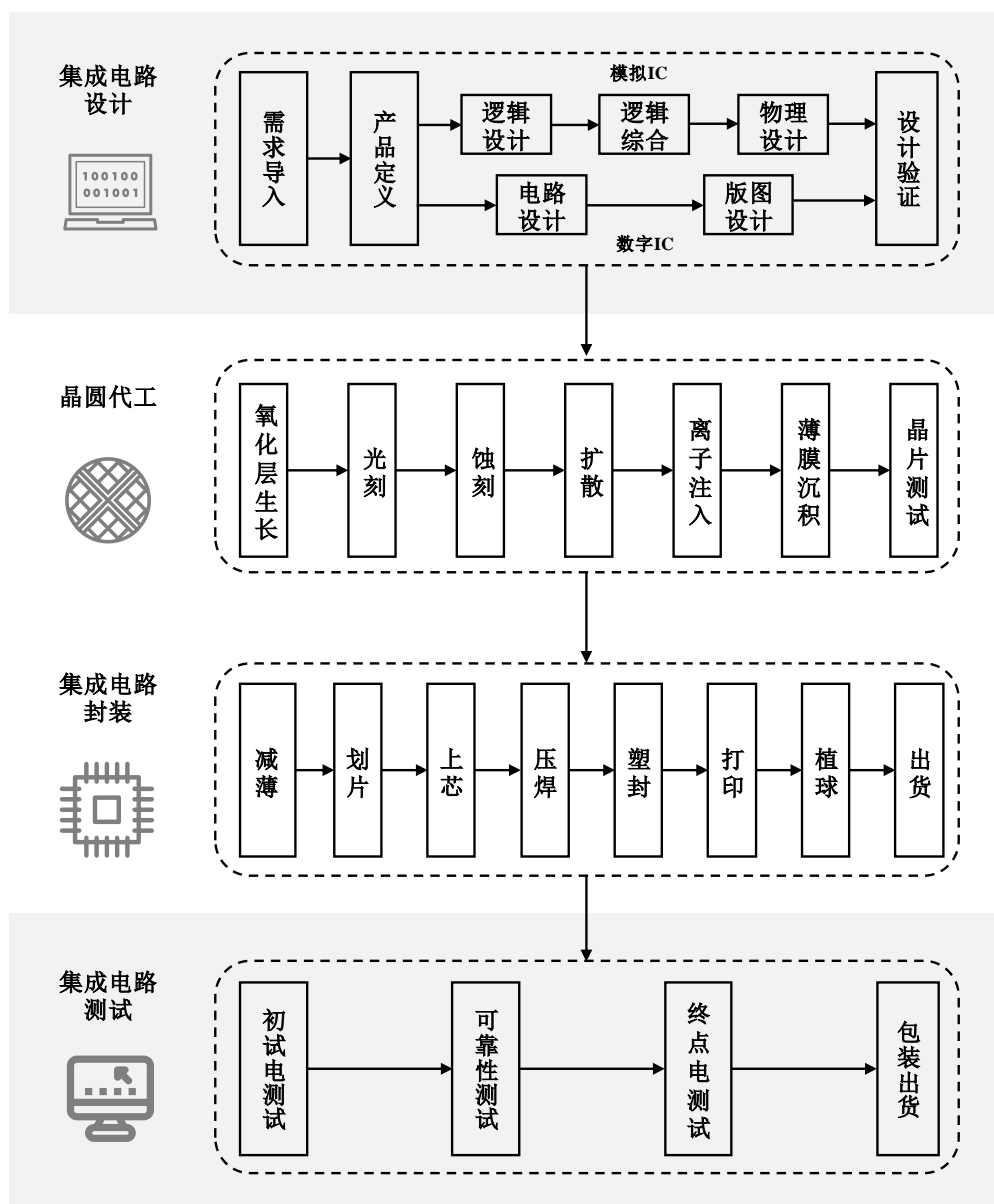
集成电路设计

100100
001001

需求导入

产品定义

模拟IC

逻辑设计

逻辑综合

物理设计

设计验证

电路设计

版图设计

数字IC

晶圆代工

氧化层生长

光刻

蚀刻

扩散

离子注入

薄膜沉积

晶片测试

集成电路封装

减薄

划片

上芯

压焊

塑封

打印

植球

出货

集成电路测试

初试电测试

可靠性测试

终点电测试

包装出货